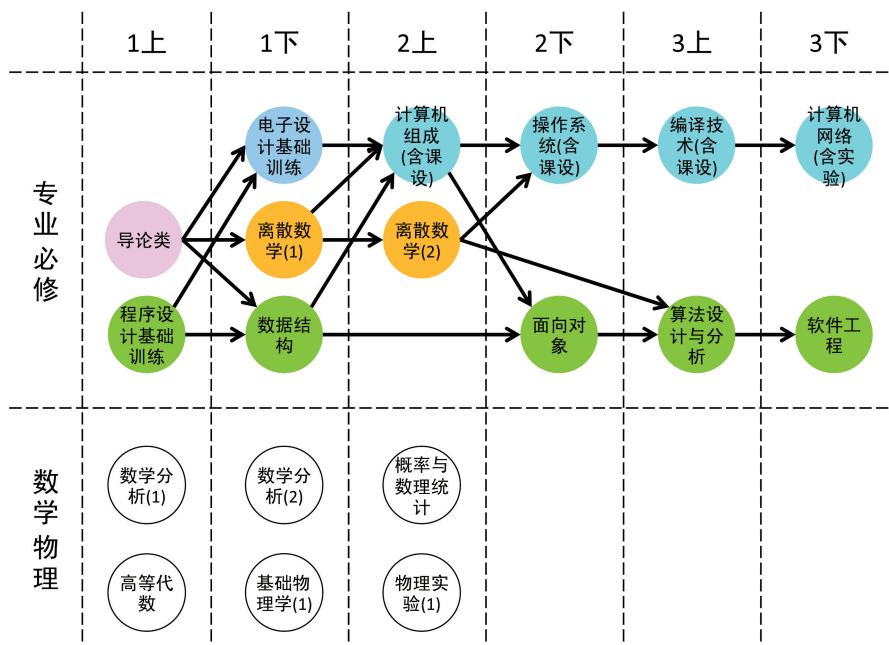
| | 1上 | 1下 | 2上 | 2下 | 3上 | 3下 |
|---|---|---|---|---|---|---|
| 专业必修 | 导论类<br>程序设计基础训练 | 电子设计基础训练<br>离散数学(1)<br>数据结构 | 计算机组成(含课设)<br>离散数学(2) | 操作系统(含课设)<br>面向对象 | 编译技术(含课设)<br>算法设计与分析 | 计算机网络(含实验)<br>软件工程 |
| 数学物理 | 数学分析(1)<br>高等代数 | 数学分析(2)<br>基础物理学(1) | 概率与数理统计<br>物理实验(1) | | | |